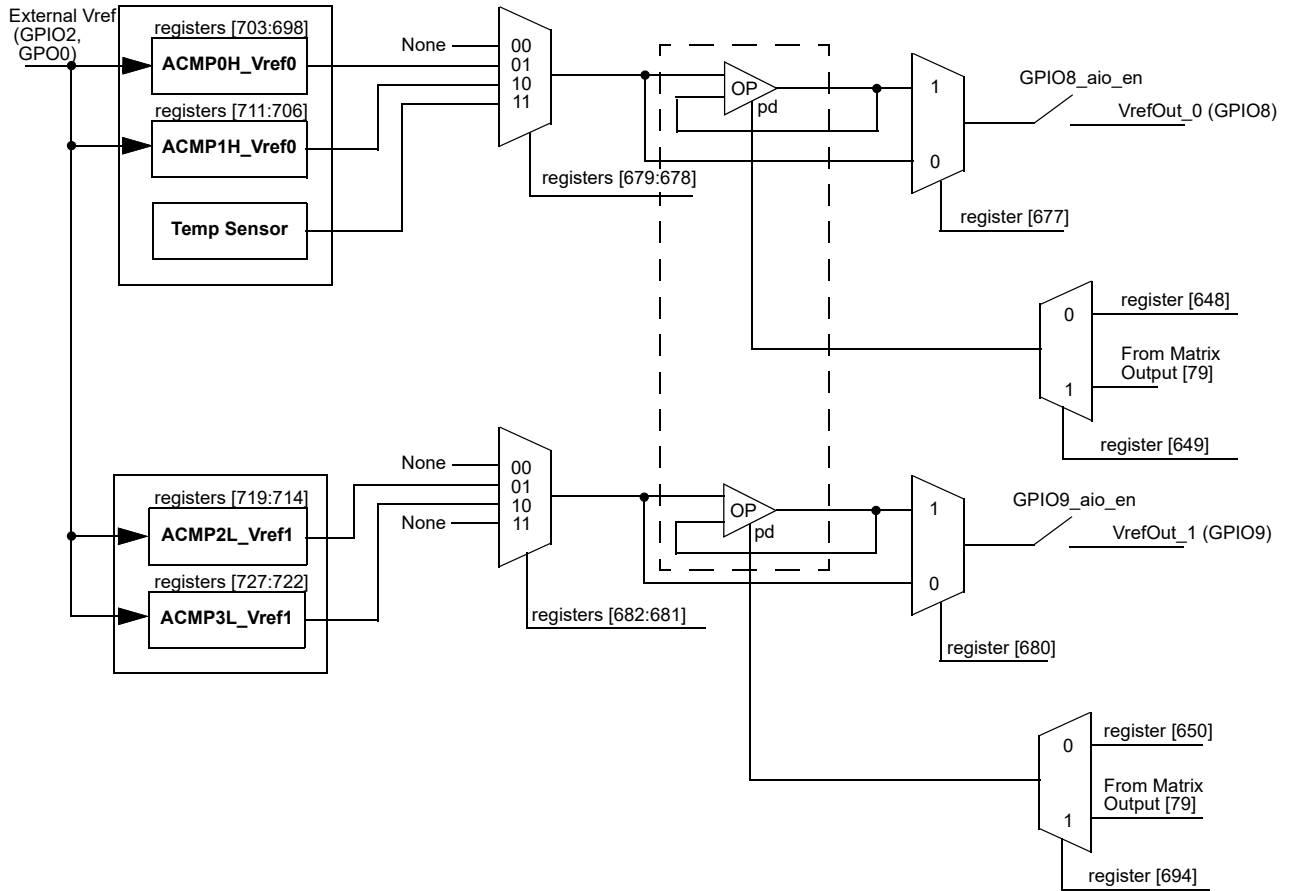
External Vref (GPIO2, GPO0)

registers [703:698]
ACMP0H_Vref0
registers [711:706]
ACMP1H_Vref0
Temp Sensor

None
00
01
10
11
registers [679:678]

OP
pd

1
0
register [677]

GPIO8_aio_en
VrefOut_0 (GPIO8)

0
1
register [648]
From Matrix Output [79]
register [649]

registers [719:714]
ACMP2L_Vref1
registers [727:722]
ACMP3L_Vref1

None
None
00
01
10
11
registers [682:681]

OP
pd

1
0
register [680]

GPIO9_aio_en
VrefOut_1 (GPIO9)

0
1
register [650]
From Matrix Output [79]
register [694]